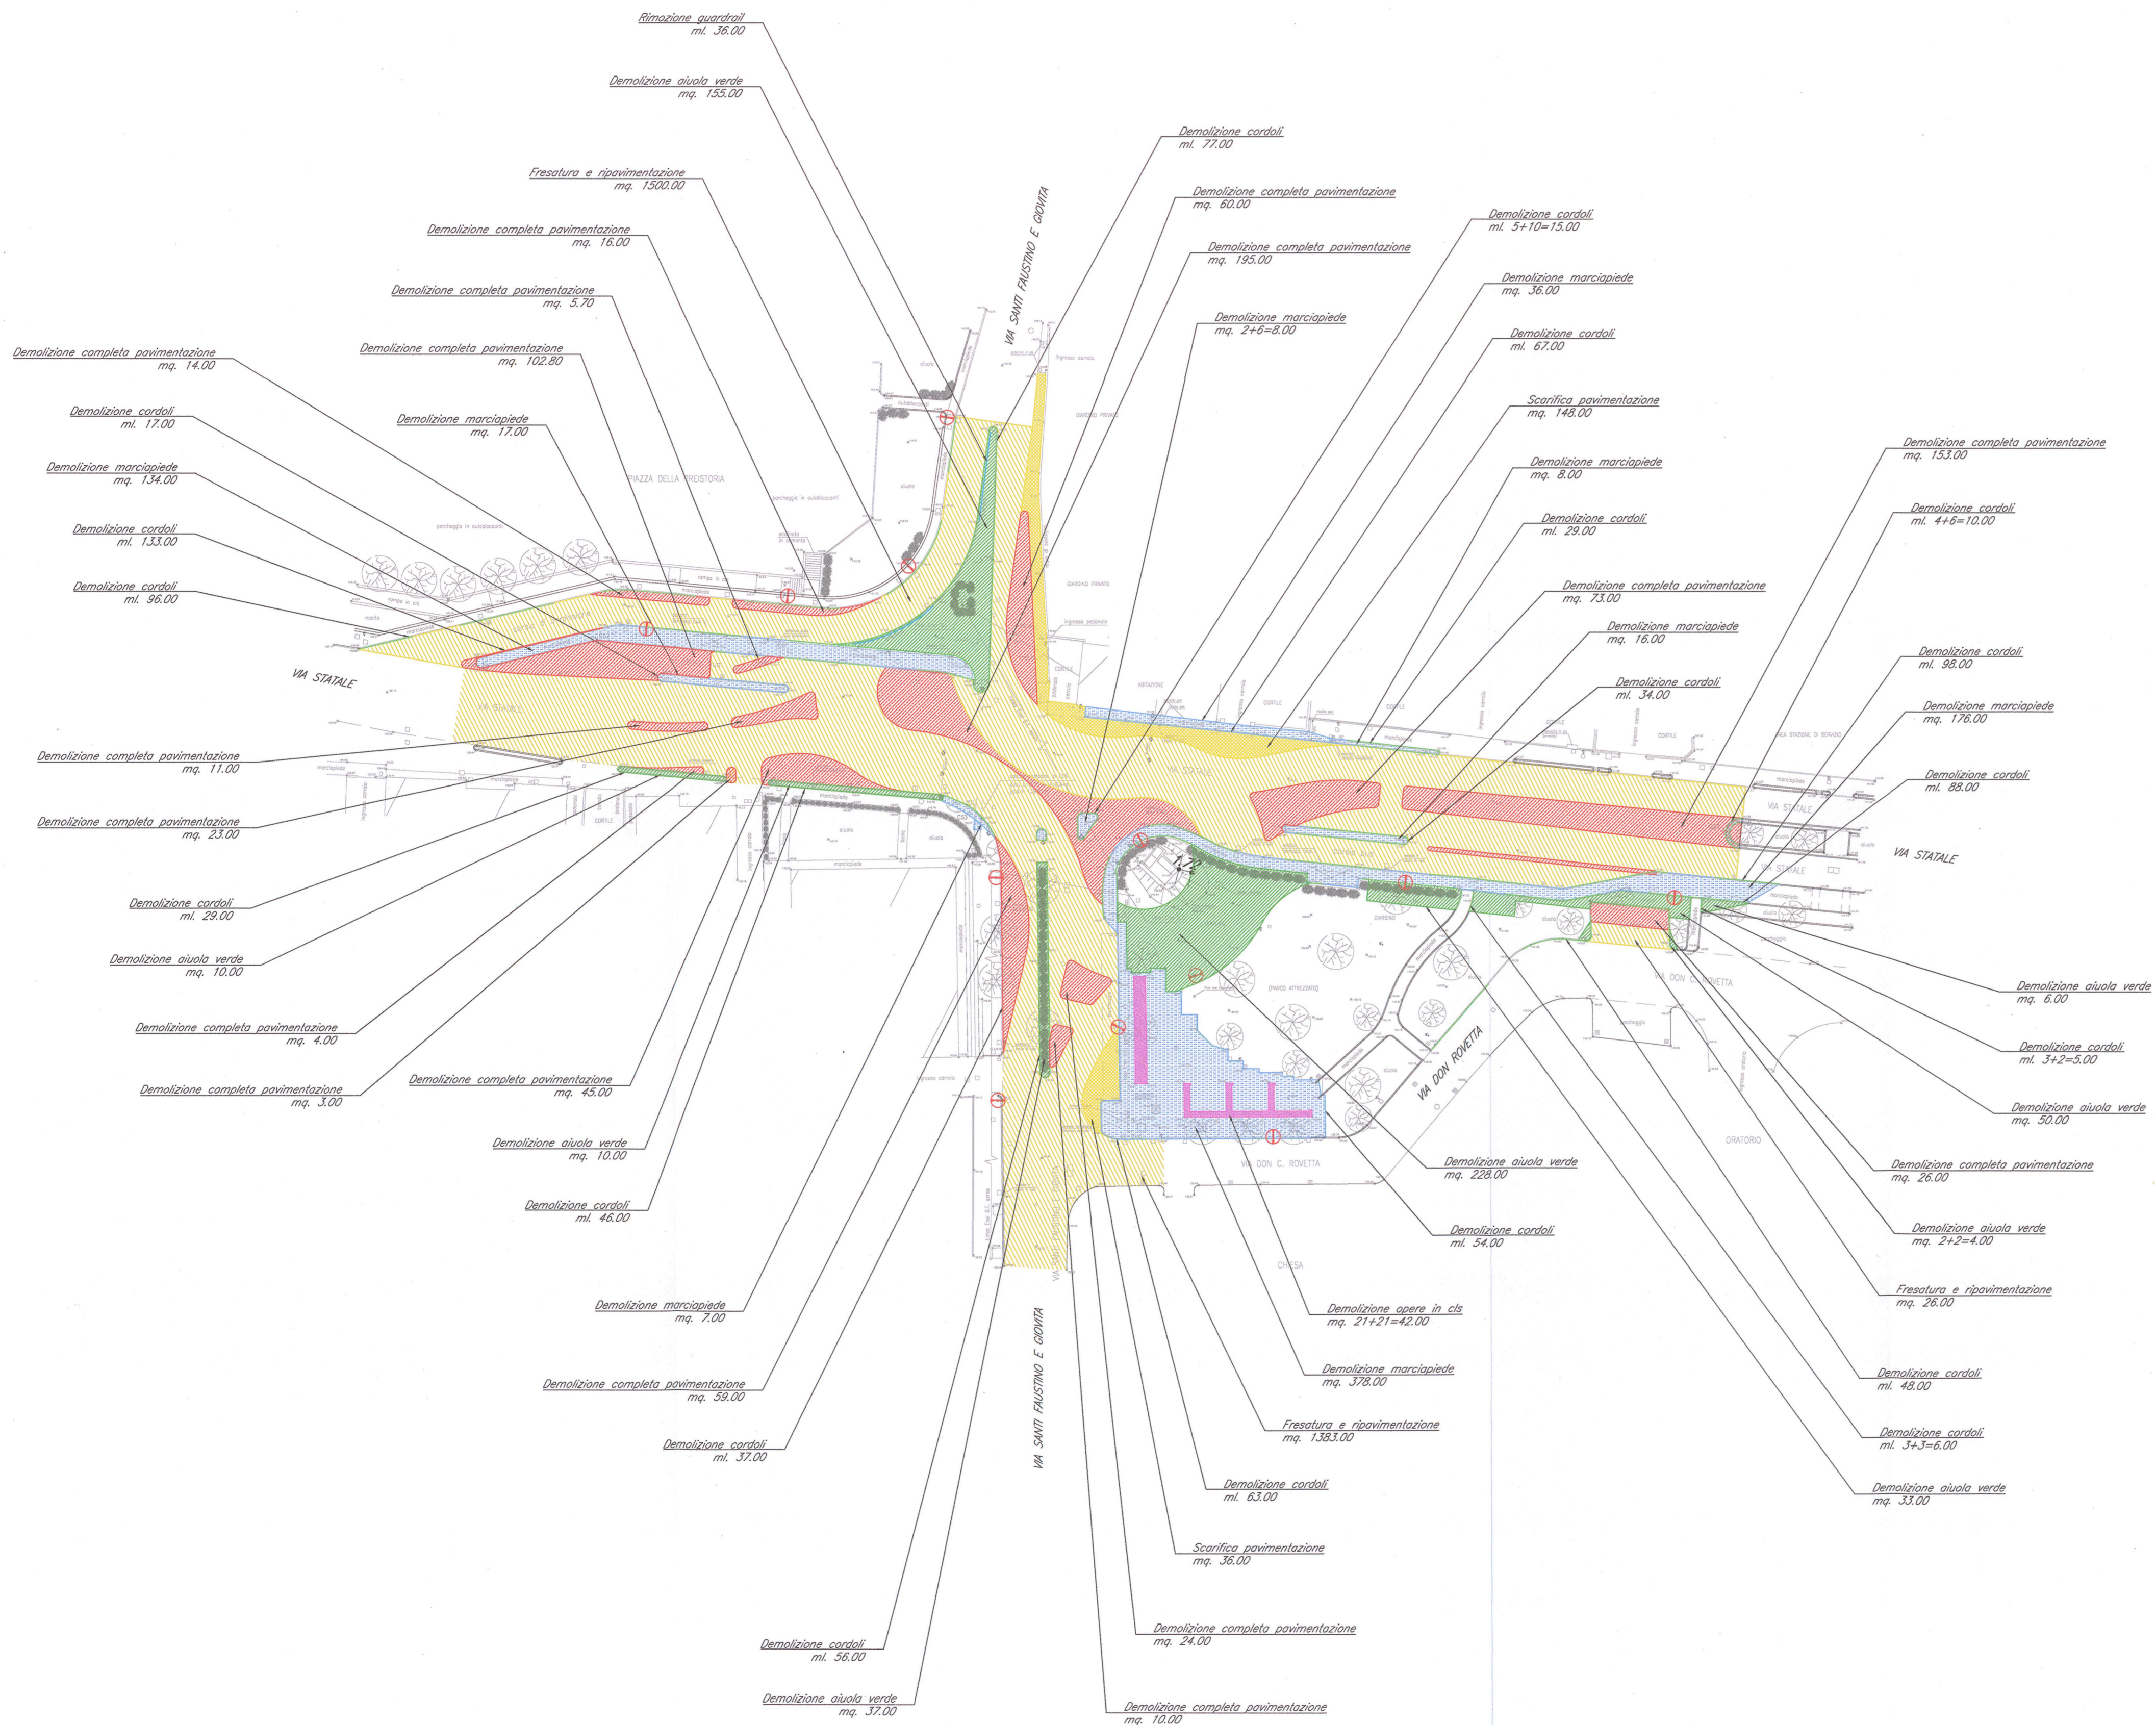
Rimozione guardrail
ml. 36.00

Demolizione aiuola verde
mq. 155.00

Fresatura e ripavimentazione
mq. 1500.00

Demolizione completa pavimentazione
mq. 16.00

Demolizione completa pavimentazione
mq. 5.70

Demolizione completa pavimentazione
mq. 14.00

Demolizione completa pavimentazione
mq. 102.80

Demolizione cordoli
ml. 17.00

Demolizione marciapiede
mq. 17.00

Demolizione marciapiede
mq. 134.00

Demolizione cordoli
ml. 133.00

Demolizione cordoli
ml. 96.00

Demolizione cordoli
ml. 77.00

Demolizione completa pavimentazione
mq. 60.00

Demolizione completa pavimentazione
mq. 195.00

Demolizione marciapiede
mq. 2+6=8.00

Demolizione cordoli
ml. 5+10=15.00

Demolizione marciapiede
mq. 36.00

Demolizione cordoli
ml. 67.00

Scarifica pavimentazione
mq. 148.00

Demolizione marciapiede
mq. 8.00

Demolizione cordoli
ml. 29.00

Demolizione completa pavimentazione
mq. 73.00

Demolizione marciapiede
mq. 16.00

Demolizione cordoli
ml. 34.00

Demolizione completa pavimentazione
mq. 153.00

Demolizione cordoli
ml. 4+6=10.00

Demolizione cordoli
ml. 98.00

Demolizione marciapiede
mq. 176.00

Demolizione cordoli
ml. 88.00

VIA SANTI FAUSTINO E GIOVITA

PIAZZA DELLA PREISTORIA

VIA STATALE

VIA STATALE

VIA DON ROVETTA

VIA DON C. ROVETTA

ORATORIO

CHIESA

Demolizione completa pavimentazione
mq. 11.00

Demolizione completa pavimentazione
mq. 23.00

Demolizione cordoli
ml. 29.00

Demolizione aiuola verde
mq. 10.00

Demolizione completa pavimentazione
mq. 4.00

Demolizione completa pavimentazione
mq. 3.00

Demolizione completa pavimentazione
mq. 45.00

Demolizione aiuola verde
mq. 10.00

Demolizione cordoli
ml. 46.00

Demolizione marciapiede
mq. 7.00

Demolizione completa pavimentazione
mq. 59.00

Demolizione cordoli
ml. 37.00

VIA SANTI FAUSTINO E GIOVITA

Demolizione cordoli
ml. 56.00

Demolizione aiuola verde
mq. 37.00

Demolizione aiuola verde
mq. 6.00

Demolizione cordoli
ml. 3+2=5.00

Demolizione aiuola verde
mq. 50.00

Demolizione aiuola verde
mq. 228.00

Demolizione completa pavimentazione
mq. 26.00

Demolizione cordoli
ml. 54.00

Demolizione aiuola verde
mq. 2+2=4.00

Fresatura e ripavimentazione
mq. 26.00

Demolizione opere in cls
mq. 21+21=42.00

Demolizione marciapiede
mq. 378.00

Demolizione cordoli
ml. 48.00

Fresatura e ripavimentazione
mq. 1383.00

Demolizione cordoli
ml. 3+3=6.00

Demolizione cordoli
ml. 63.00

Demolizione aiuola verde
mq. 33.00

Scarifica pavimentazione
mq. 36.00

Demolizione completa pavimentazione
mq. 24.00

Demolizione completa pavimentazione
mq. 10.00